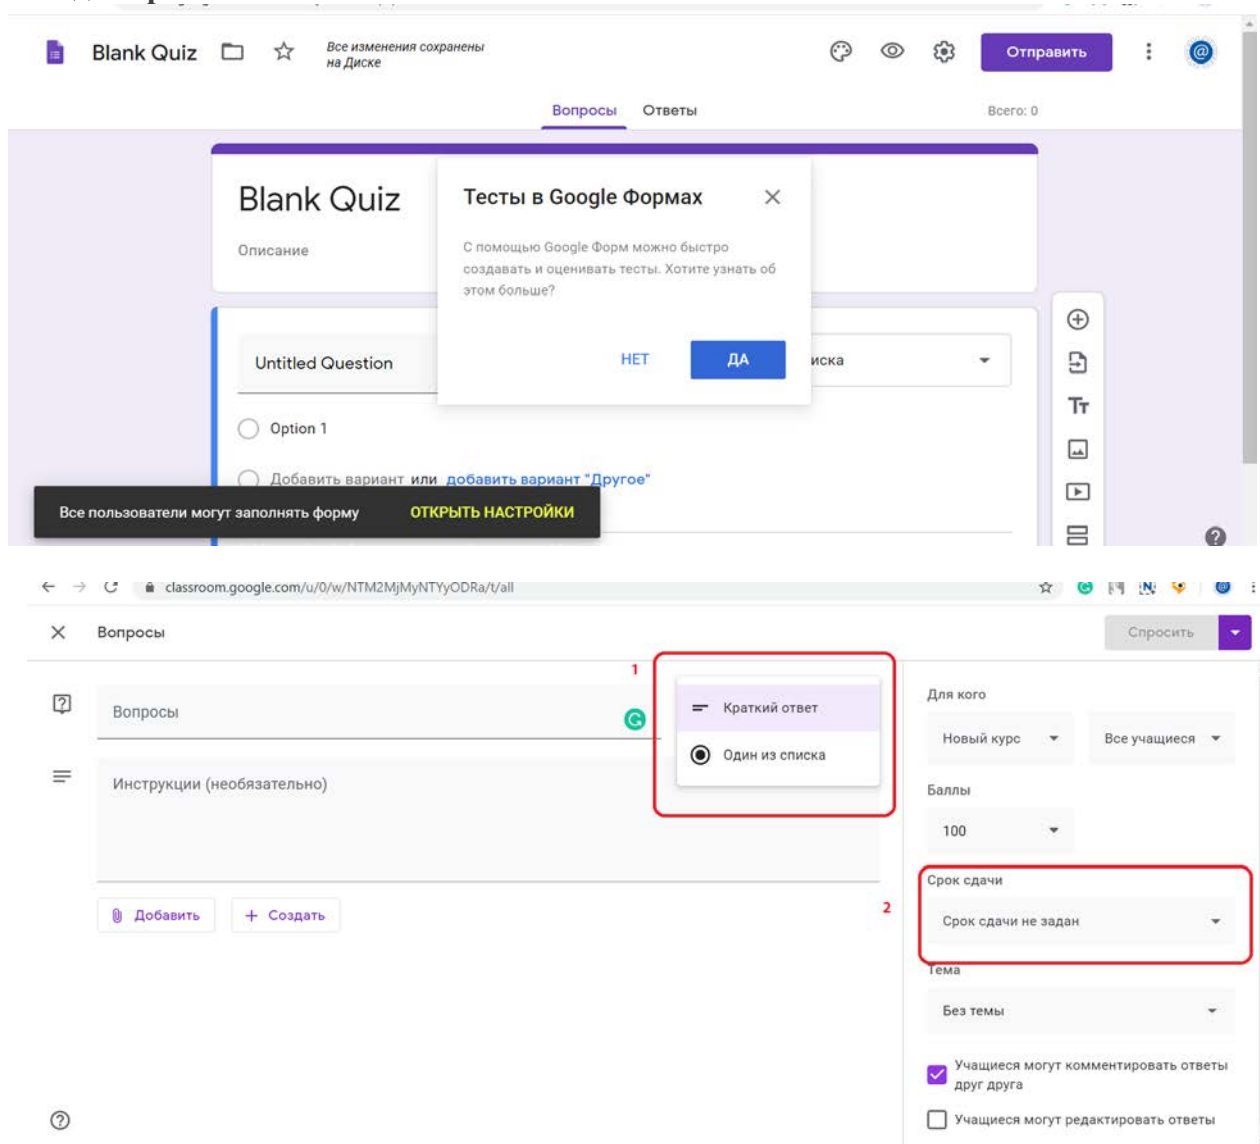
Blank Quiz

Все изменения сохранены на Диске

Отправить

Вопросы Ответы

Всего: 0

Blank Quiz

Описание

Тесты в Google Формах

С помощью Google Форм можно быстро создавать и оценивать тесты. Хотите узнать об этом больше?

НЕТ ДА

Untitled Question

иска

Option 1

Добавить вариант или добавить вариант "Другое"

Все пользователи могут заполнять форму ОТКРЫТЬ НАСТРОЙКИ

classroom.google.com/u/0/w/NTM2MjMyNTYyODRa/t/all

Вопросы

Спросить

1

Вопросы

Краткий ответ

Один из списка

Инструкции (необязательно)

Добавить

Создать

2

Для кого

Новый курс

Все учащиеся

Баллы

100

Срок сдачи

Срок сдачи не задан

Тема

Без темы

Учащиеся могут комментировать ответы друг друга

Учащиеся могут редактировать ответы